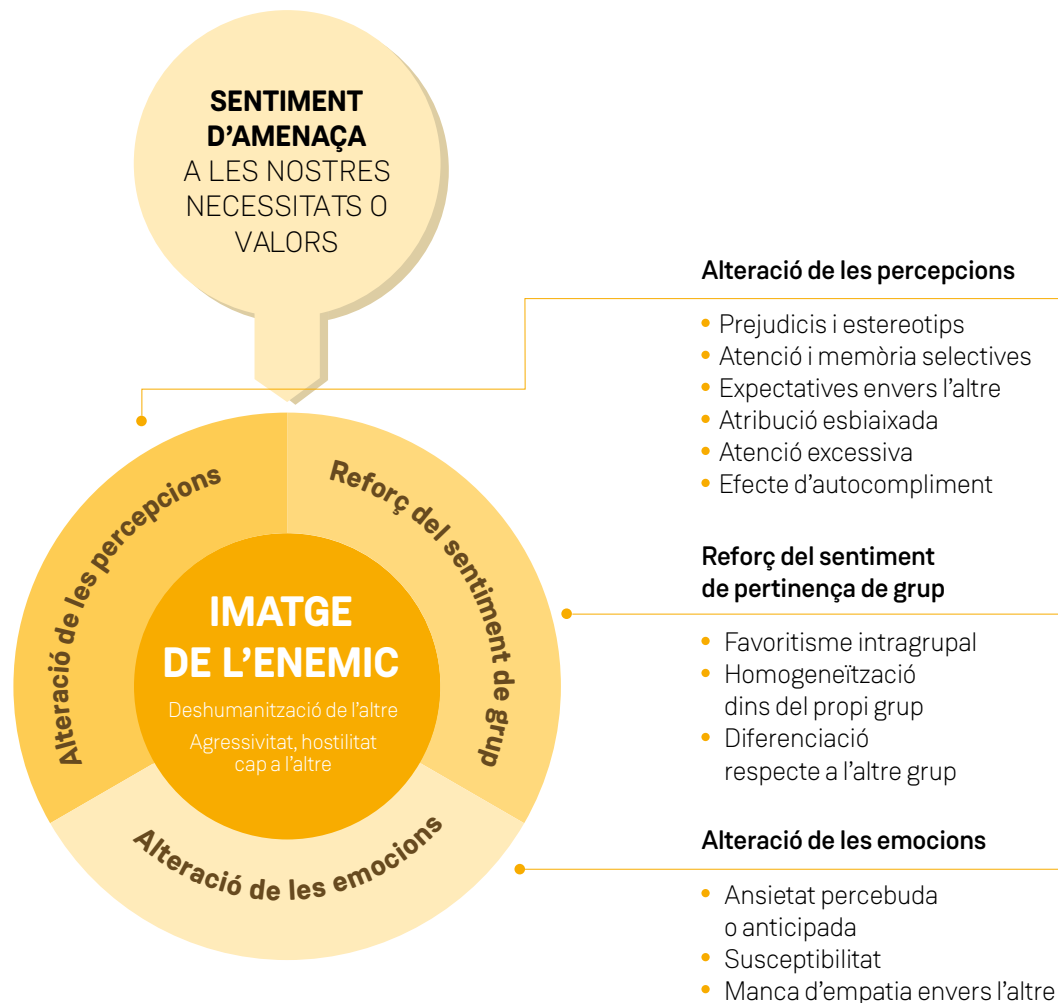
SENTIMENT D'AMENAÇA
A LES NOSTRES NECESSITATS O VALORS

Alteració de les percepcions

Reforç del sentiment de grup

IMATGE DE L'ENEMIC

Deshumanització de l'altre

Agressivitat, hostilitat cap a l'altre

Alteració de les emocions

Alteració de les percepcions

• Prejudicis i estereotips
• Atenció i memòria selectives
• Expectatives envers l'altre
• Atribució esbiaixada
• Atenció excessiva
• Efecte d'autocompliment

Reforç del sentiment de pertinença de grup

• Favoritisme intragrupal
• Homogeneïtzació dins del propi grup
• Diferenciació respecte a l'altre grup

Alteració de les emocions

• Ansietat percebuda o anticipada
• Susceptibilitat
• Manca d'empatia envers l'altre